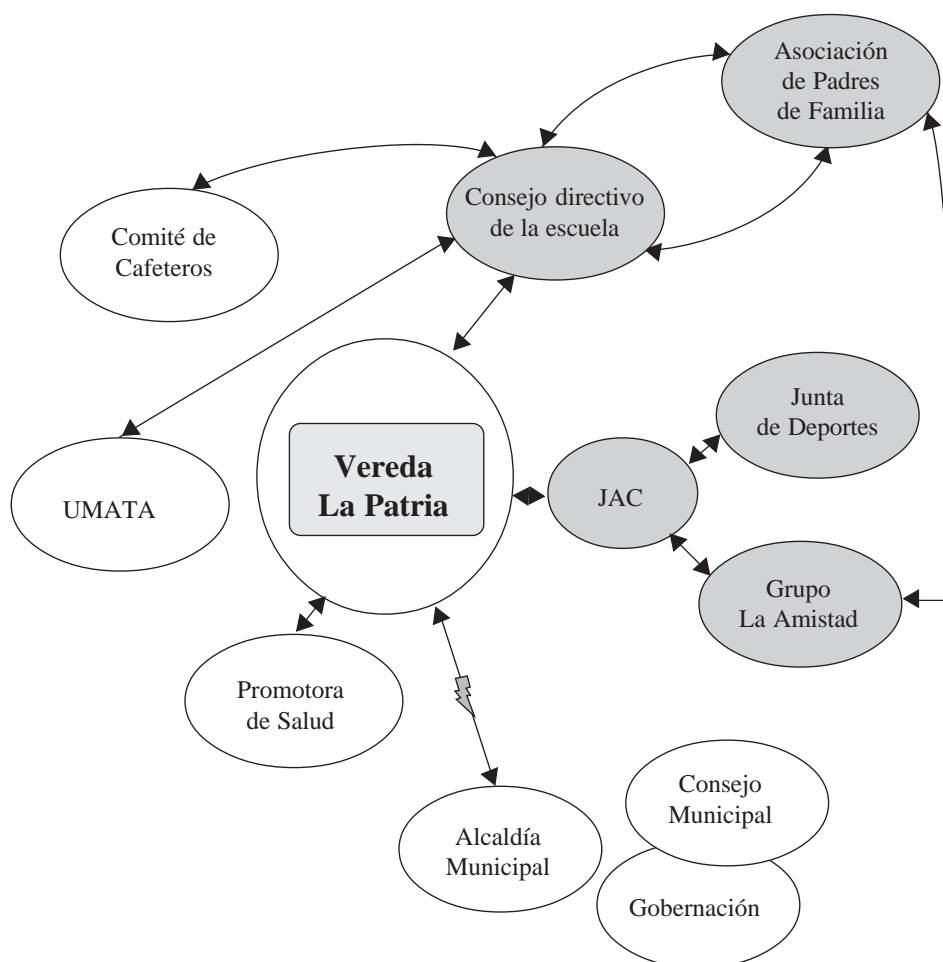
Asociación de Padres de Familia

Consejo directivo de la escuela

Comité de Cafeteros

UMATA

Vereda La Patria

Junta de Deportes

JAC

Grupo La Amistad

Promotora de Salud

Alcaldía Municipal

Consejo Municipal

Gobernación